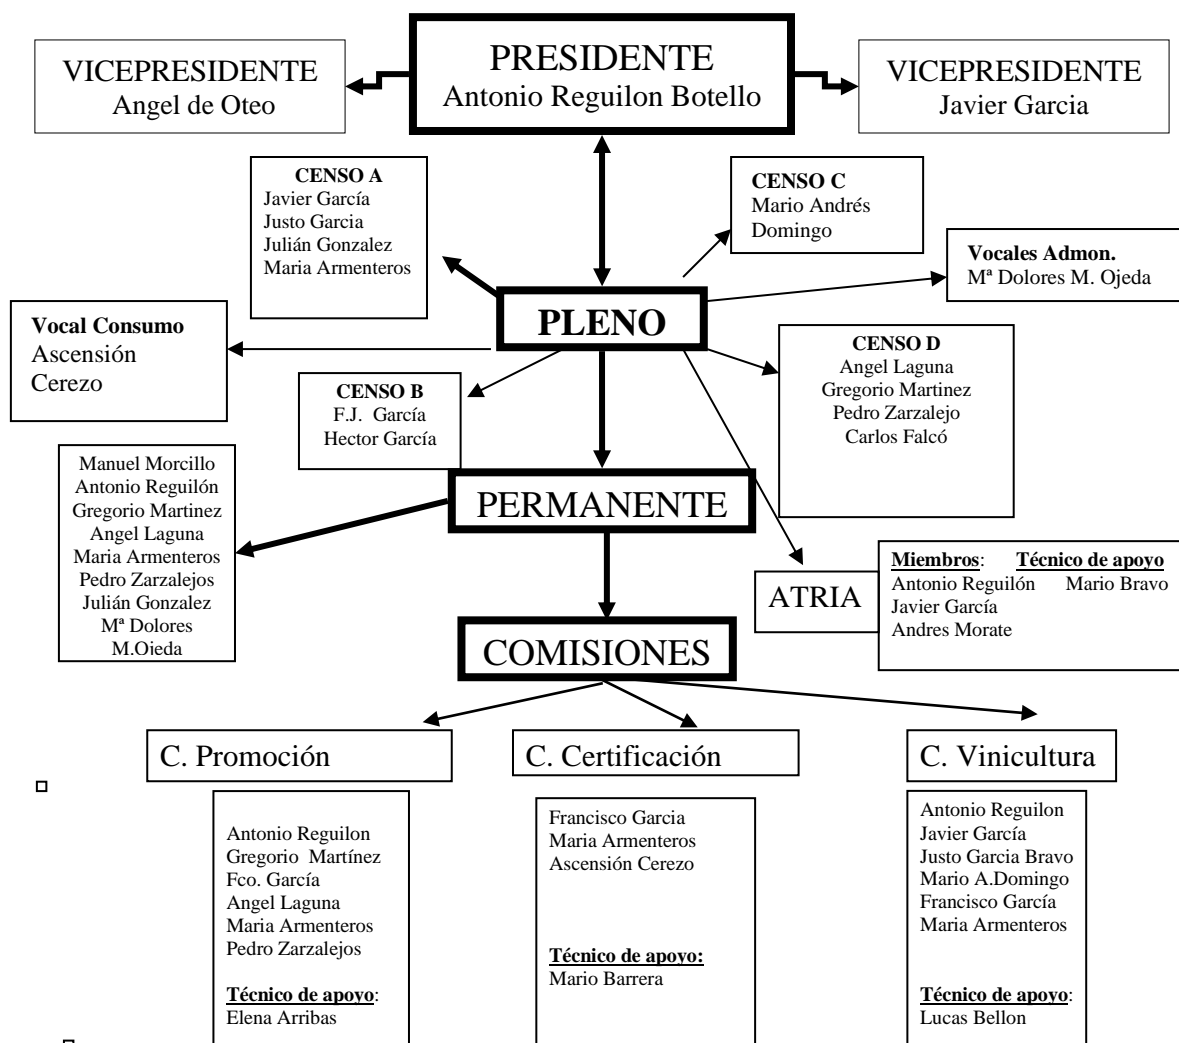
VICEPRESIDENTE
Angel de Oteo

PRESIDENTE
Antonio Reguilon Botello

VICEPRESIDENTE
Javier Garcia

CENSO A
Javier García
Justo Garcia
Julián Gonzalez
Maria Armenteros

CENSO C
Mario Andrés Domingo

Vocales Admon.
Mª Dolores M. Ojeda

Vocal Consumo
Ascensión Cerezo

PLENO

CENSO D
Angel Laguna
Gregorio Martinez
Pedro Zarzalejo
Carlos Falcó

CENSO B
F.J. García
Hector García

Manuel Morcillo
Antonio Reguilón
Gregorio Martinez
Angel Laguna
Maria Armenteros
Pedro Zarzalejos
Julián Gonzalez
Mª Dolores M.Oieda

PERMANENTE

ATRIA

Miembros: Técnico de apoyo
Antonio Reguilón Mario Bravo
Javier García
Andres Morate

COMISIONES

C. Promoción

C. Certificación

C. Vinicultura

Antonio Reguilon
Gregorio Martínez
Fco. García
Angel Laguna
Maria Armenteros
Pedro Zarzalejos

Técnico de apoyo:
Elena Arribas

Francisco Garcia
Maria Armenteros
Ascensión Cerezo

Técnico de apoyo:
Mario Barrera

Antonio Reguilon
Javier García
Justo Garcia Bravo
Mario A.Domingo
Francisco García
Maria Armenteros

Técnico de apoyo:
Lucas Bellon